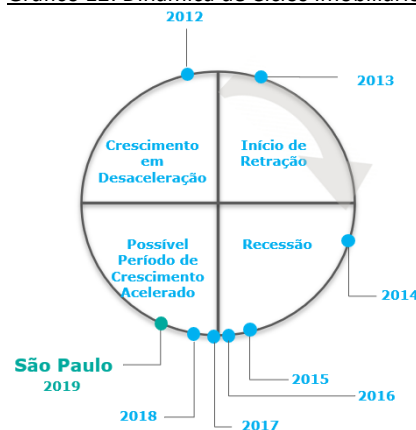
Gráfico 12: Dinâmica do Ciclo Imobiliário

2012

2013

Crescimento em Desaceleração

Início de Retração

Possível Período de Crescimento Acelerado

Recessão

2014

São Paulo
2019

2015

2016

2018

2017